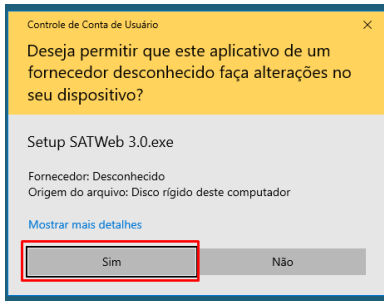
Controle de Conta de Usuário
×

Deseja permitir que este aplicativo de um fornecedor desconhecido faça alterações no seu dispositivo?

Setup SATWeb 3.0.exe

Fornecedor: Desconhecido
Origem do arquivo: Disco rígido deste computador

Mostrar mais detalhes

Sim
Não